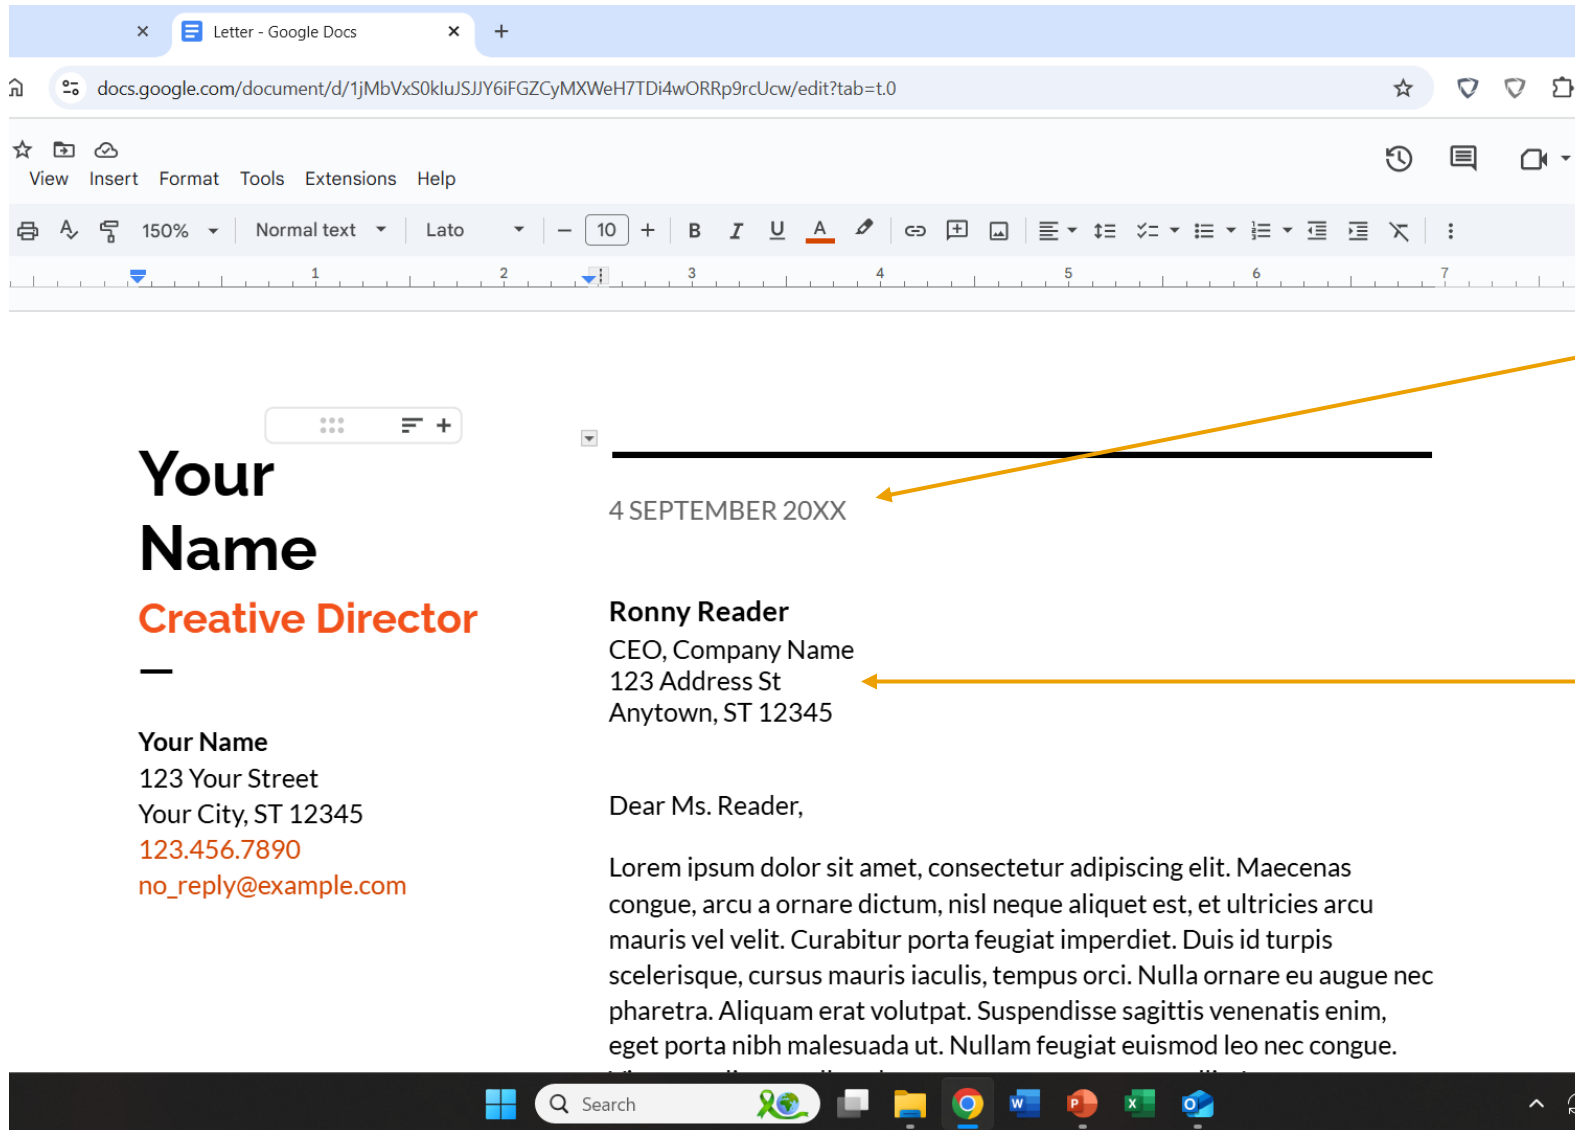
Letter - Google Docs

docs.google.com/document/d/1jMbVxS0kluJSJJY6iFGZCyMXWeH7TDi4wORRp9rcUcw/edit?tab=t.0

View Insert Format Tools Extensions Help

150% Normal text Lato 10 B I U A

1 2 3 4 5 6 7

Your Name

Creative Director

—

Your Name
123 Your Street
Your City, ST 12345
123.456.7890
no_reply@example.com

4 SEPTEMBER 20XX

Ronny Reader
CEO, Company Name
123 Address St
Anytown, ST 12345

Dear Ms. Reader,

Lorem ipsum dolor sit amet, consectetur adipiscing elit. Maecenas congue, arcu a ornare dictum, nisl neque aliquet est, et ultricies arcu mauris vel velit. Curabitur porta feugiat imperdiet. Duis id turpis scelerisque, cursus mauris iaculis, tempus orci. Nulla ornare eu augue nec pharetra. Aliquam erat volutpat. Suspendisse sagittis venenatis enim, eget porta nibh malesuada ut. Nullam feugiat euismod leo nec congue.

Search